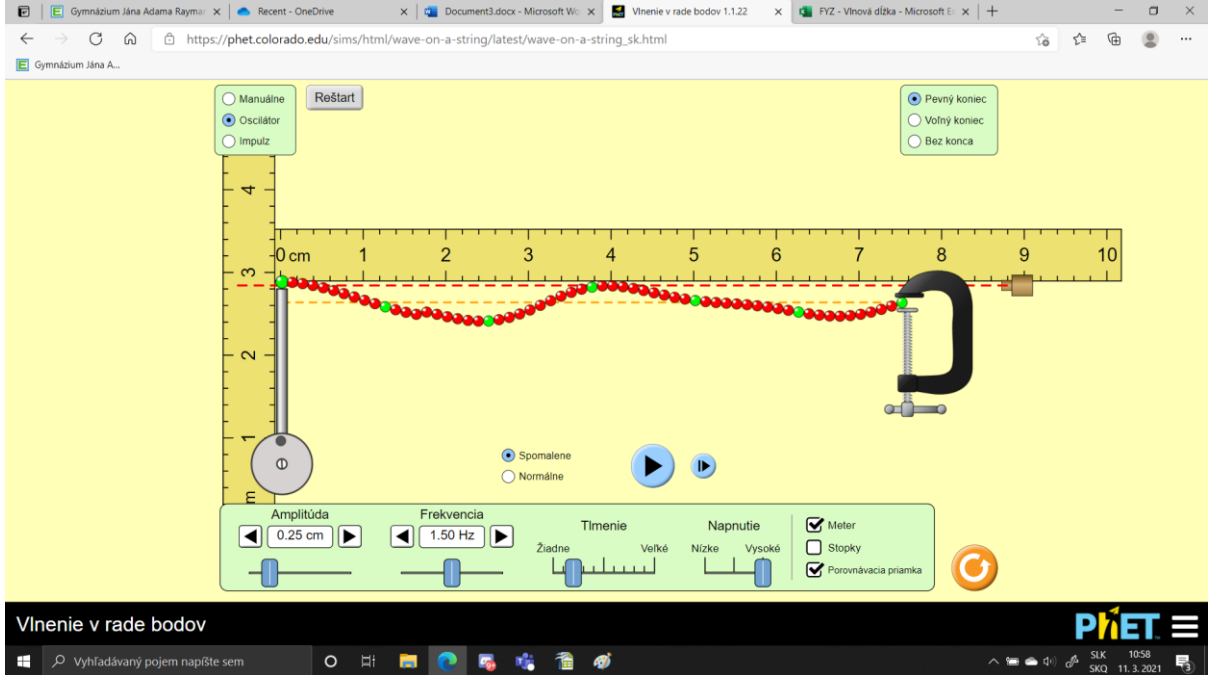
Gymnázium Jána Adama Raymar | Recent - OneDrive | Document3.docx - Microsoft Wo | Vlnenie v rade bodov 1.1.22 | FYZ - Vlnová dĺžka - Microsoft E

https://phet.colorado.edu/sims/html/wave-on-a-string/latest/wave-on-a-string_sk.html

Gymnázium Jána A...

Manuálne
Oscilátor
Impulz

Reštart

Pevný koniec
Voľný koniec
Bez konca

4
3
2
1
cm

0 cm 1 2 3 4 5 6 7 8 9 10

Spomalene
Normálne

Amplitúda
0.25 cm

Frekvencia
1.50 Hz

Tlmenie
Žiadne Veľké

Napnutie
Nízke Vysoké

Meter
Stopky
Porovnávacia priamka

Vlnenie v rade bodov

PhET

Vyhľadávaný pojem napíšte sem

SLK SKQ 10:58 11. 3. 2021